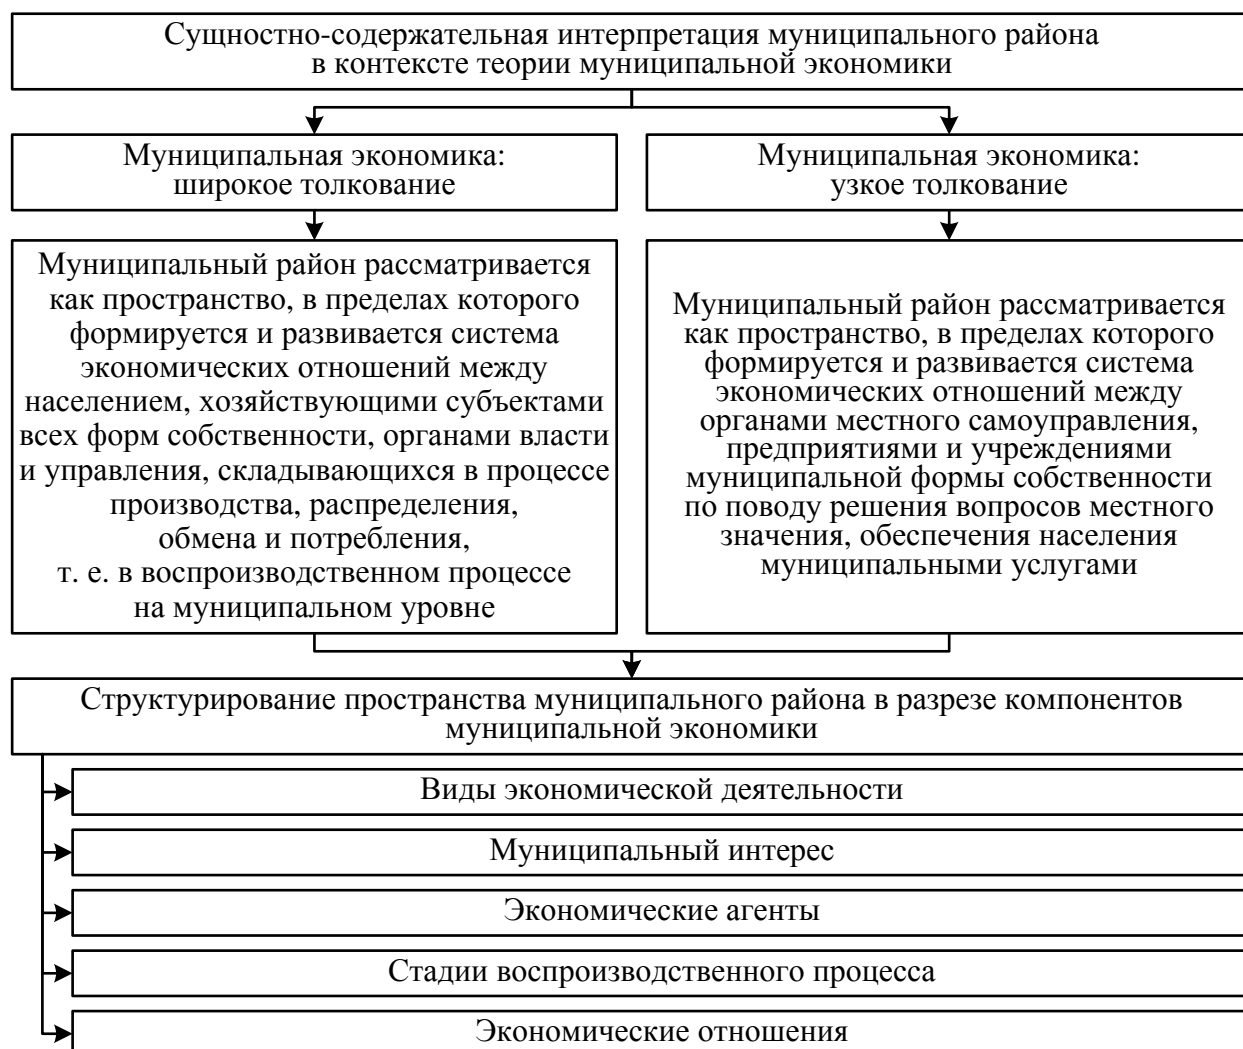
Сущностно-содержательная интерпретация муниципального района в контексте теории муниципальной экономики

Муниципальная экономика: широкое толкование

Муниципальная экономика: узкое толкование

Муниципальный район рассматривается как пространство, в пределах которого формируется и развивается система экономических отношений между населением, хозяйствующими субъектами всех форм собственности, органами власти и управления, складывающихся в процессе производства, распределения, обмена и потребления, т. е. в воспроизводственном процессе на муниципальном уровне

Муниципальный район рассматривается как пространство, в пределах которого формируется и развивается система экономических отношений между органами местного самоуправления, предприятиями и учреждениями муниципальной формы собственности по поводу решения вопросов местного значения, обеспечения населения муниципальными услугами

Структурирование пространства муниципального района в разрезе компонентов муниципальной экономики

Виды экономической деятельности

Муниципальный интерес

Экономические агенты

Стадии воспроизводственного процесса

Экономические отношения